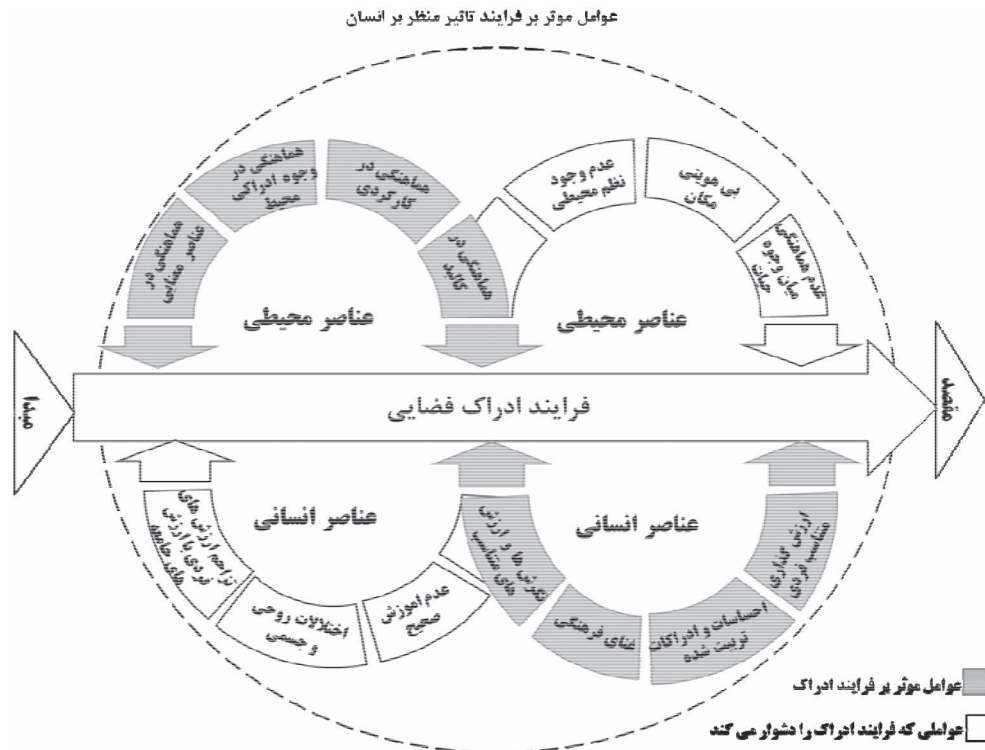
عوامل موثر بر فرایند تاثیر منظر بر انسان

هماهنگی در عناصر معماری

هماهنگی در وجوه ادراکی محیط

هماهنگی در کارکردی

هماهنگی در کالبد

عدم وجود نظم محیطی

بی هویتی مکان

عدم هماهنگی میان وجوه محیط

عناصر محیطی

عناصر محیطی

مبدا

فرایند ادراک فضایی

مقصد

عناصر انسانی

عناصر انسانی

تزاحم ارزش های فردی با ارزش های جامعه

اختلالات روحی و جسمی

عدم آموزش صحیح

نگرش ها و ارزش های مناسب

غنای فرهنگی

احساسات و ادراکات تربیت شده

ارزش گذاری مناسب فردی

عوامل موثر بر فرایند ادراک

عواملی که فرایند ادراک را دشوار می کند